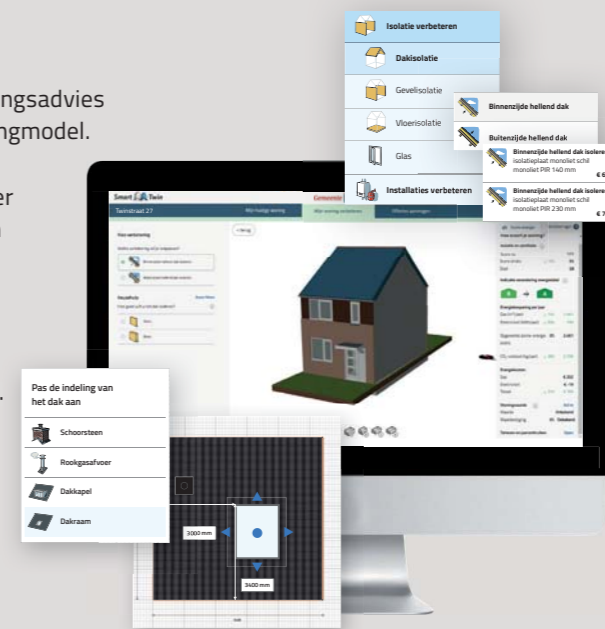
ngsadvies
ngmodel.

er

Isolatie verbeteren
Dakisolatie
Gevelisolatie
Vloerisolatie
Glas
Installaties verbeteren

Binnenzijde hellend dak
Buitenzijde hellend dak

Binnenzijde hellend dak isoleren
isolatieplaat monoliet schil monoliet PIR 140 mm
€ 6

Binnenzijde hellend dak isoleren
isolatieplaat monoliet schil monoliet PIR 230 mm
€ 7

Smart Twin
Twinstraat 27
Mijn huidige woning
Mijn woning verbeteren
Effecten pand
< Terug

Pas de indeling van het dak aan
Schoorsteen
Rookgasafvoer
Dakkapel
Dakraam

3000 mm
3400 mm